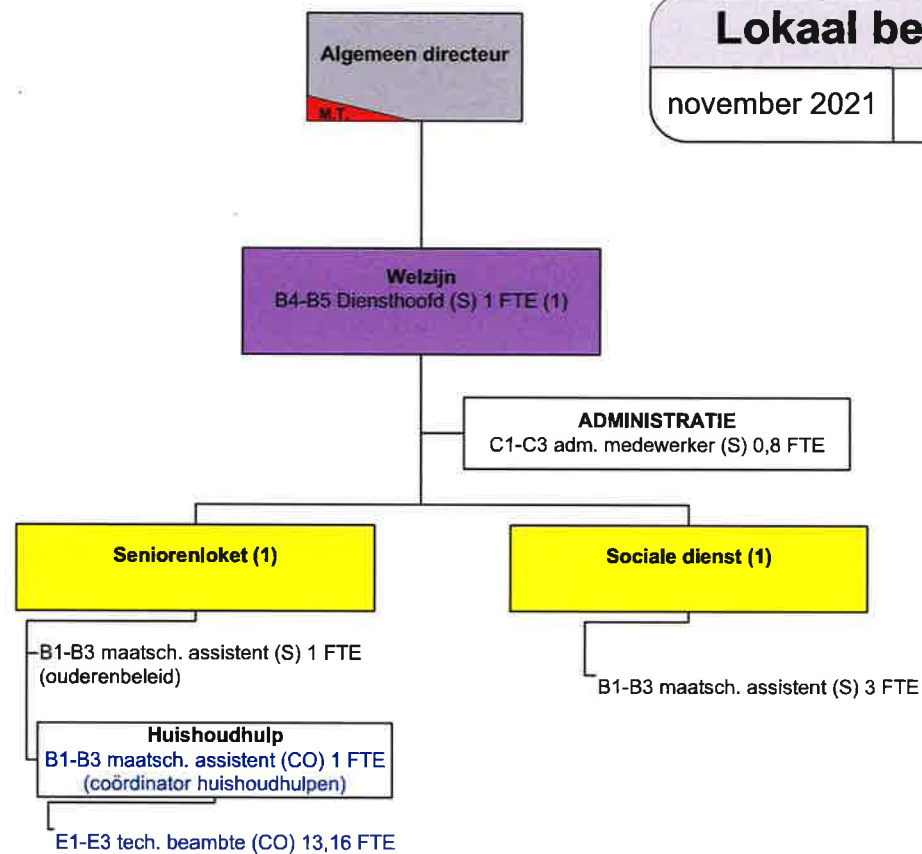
Lokaal be

november 2021

Algemeen directeur

M.T.

Welzijn
B4-B5 Diensthoofd (S) 1 FTE (1)

ADMINISTRATIE
C1-C3 adm. medewerker (S) 0,8 FTE

Seniorenloket (1)

Sociale dienst (1)

B1-B3 maatsch. assistent (S) 1 FTE (ouderenbeleid)

Huishoudhulp
B1-B3 maatsch. assistent (CO) 1 FTE (coördinator huishoudhulpen)

E1-E3 tech. beambte (CO) 13,16 FTE

B1-B3 maatsch. assistent (S) 3 FTE